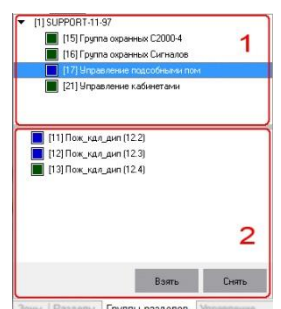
[1] SUPPORT-11-97
[15] Группа охранных С2000-4
[16] Группа охранных Сигналов
[17] Управление подсобными пом
[21] Управление кабинетами
1
[11] Пож_кдл_дип (12.2)
[12] Пож_кдл_дип (12.3)
[13] Пож_кдл_дип (12.4)
2
Взять
Снять
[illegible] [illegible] Группы разделов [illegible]